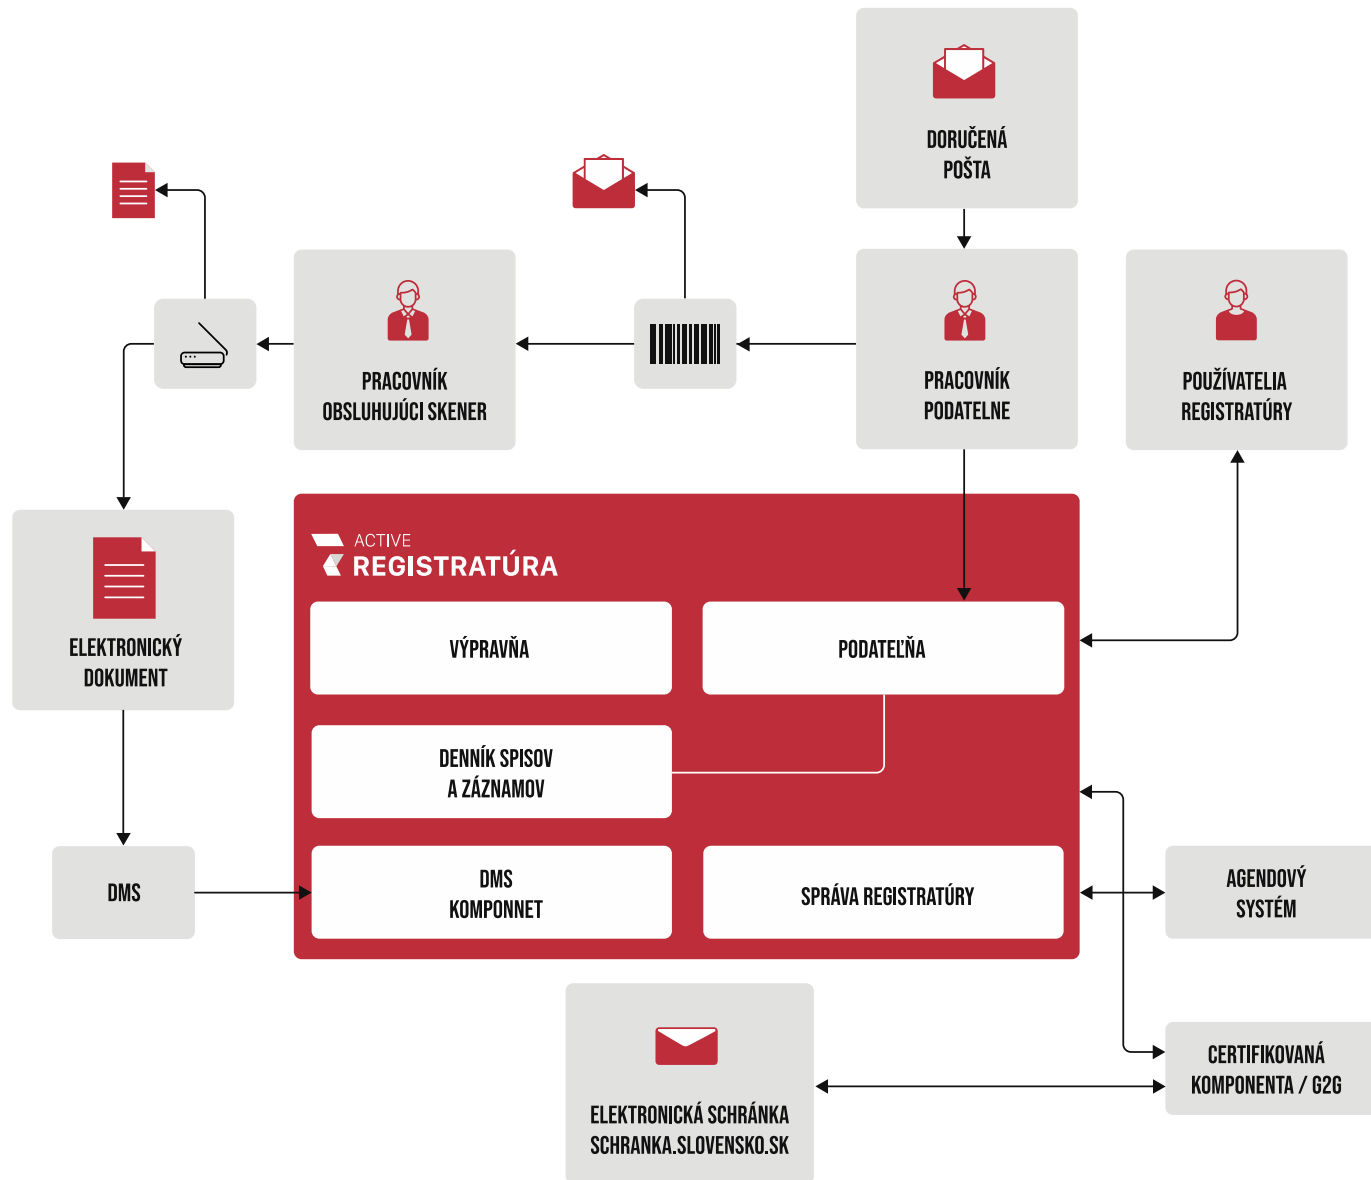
DORUČENÁ POŠTA

PRACOVNÍK OBSLUHUJÚCI SKENER

PRACOVNÍK PODATELNE

POUŽÍVATELIA REGISTRATÚRY

ELEKTRONICKÝ DOKUMENT

ACTIVE
REGISTRATÚRA

VÝPRAVŇA

PODATEĽŇA

DENNÍK SPISOV A ZÁZNAMOV

DMS

DMS KOMPONNET

SPRÁVA REGISTRATÚRY

AGENDOVÝ SYSTÉM

CERTIFIKOVANÁ KOMPONENTA / G2G

ELEKTRONICKÁ SCHRÁNKA SCHRANKA.SLOVENSKO.SK